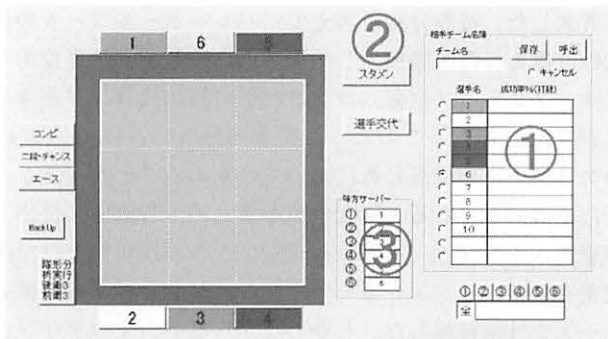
1
6
5
②
スタメン
選手交代
コンビ
二段・チャンス
エース
Back Up
陣形分
控実行
後衛3
前衛3
2
3
4
相手チーム名簿
チーム名
保存
呼出
キャンセル
選手名
成功率%(打数)
1
2
3
4
5
6
7
8
9
10
①
味方サーバー
①
②
③
④
⑤
⑥
1
6
③
| ① | ② | ③ | ④ | ⑤ | ⑥ |
|---|---|---|---|---|---|
| 全 | | | | | |